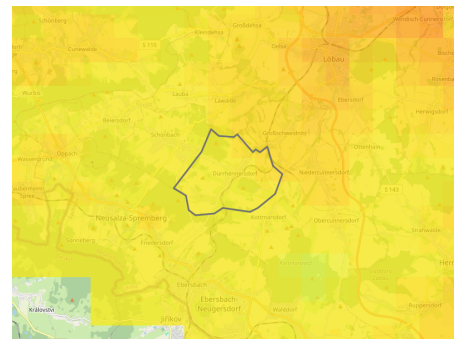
Großdehsa
Kittlitz
Löbau
Ebersdorf
Lawalde
Lauba
Schönbach
Großschweidnitz
Dürrhennersdorf
Niedercunnersdorf
Obercunnersdorf
Neusalza-Spremberg
Friedersdorf
Ebersbach-Neugersdorf
Eibau
Herwigsdorf
Strahwalde
Ruppersdorf
Kottmarsdorf
Sohland
Cunewalde
Wurbis
Beiersdorf
Oppach
Taubenheim
Sonneberg
Jiříkov
Walddorf
Kunnersdorf
Rosenhain
Bischofswerda
Krásná Lípa
Kunnersdorf
S 148
S 115
S 143
Weißenberg
Kiesdorf
Kunnersdorf auf dem Eigen
Kiel
Dobbe